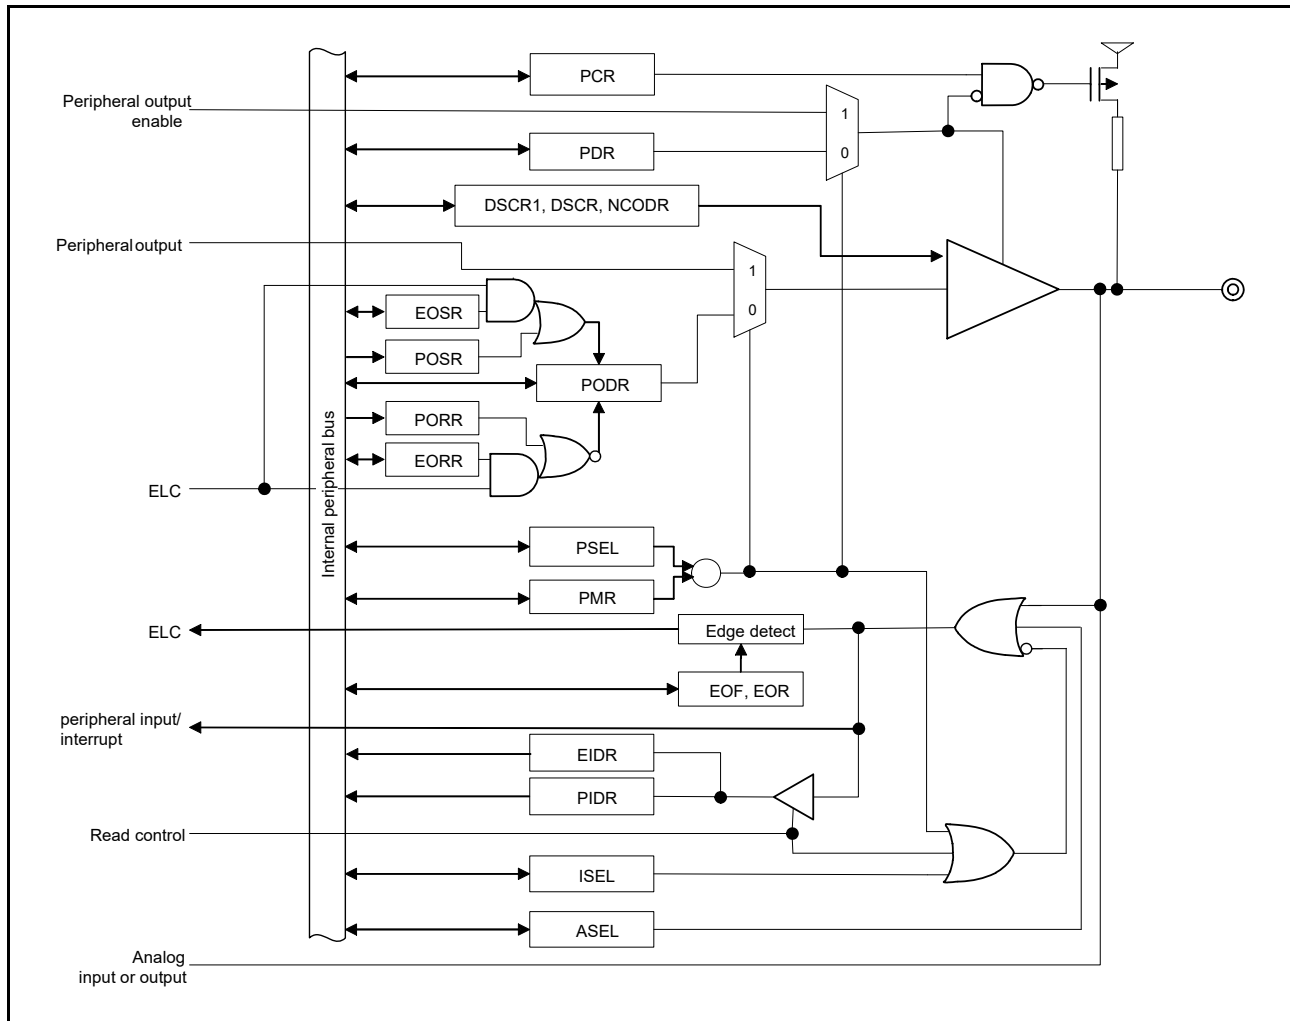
PCR

Peripheral output enable

1

0

PDR

DSCR1, DSCR, NCODR

Peripheral output

1

0

EOSR

POSR

PODR

PORR

EORR

Internal peripheral bus

ELC

PSEL

PMR

ELC

Edge detect

EOF, EOR

peripheral input/ interrupt

EIDR

PIDR

Read control

ISEL

ASEL

Analog input or output